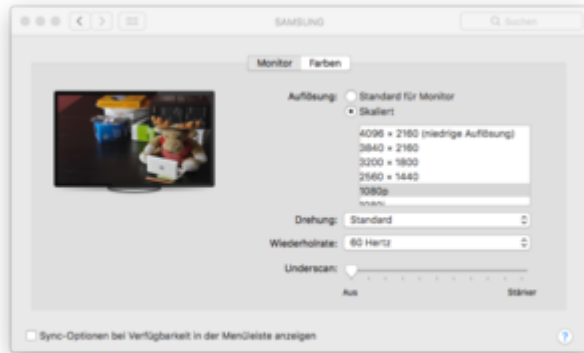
SAMSUNG

Suchen

Monitor Farben

Auflösung: Standard für Monitor
Skaliert

4096 × 2160 (niedrige Auflösung)
3840 × 2160
3200 × 1800
2560 × 1440
1080p
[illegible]

Drehung: Standard

Wiederholrate: 60 Hertz

Underscan:

Aus Stärker

Sync-Optionen bei Verfügbarkeit in der Menüleiste anzeigen

?